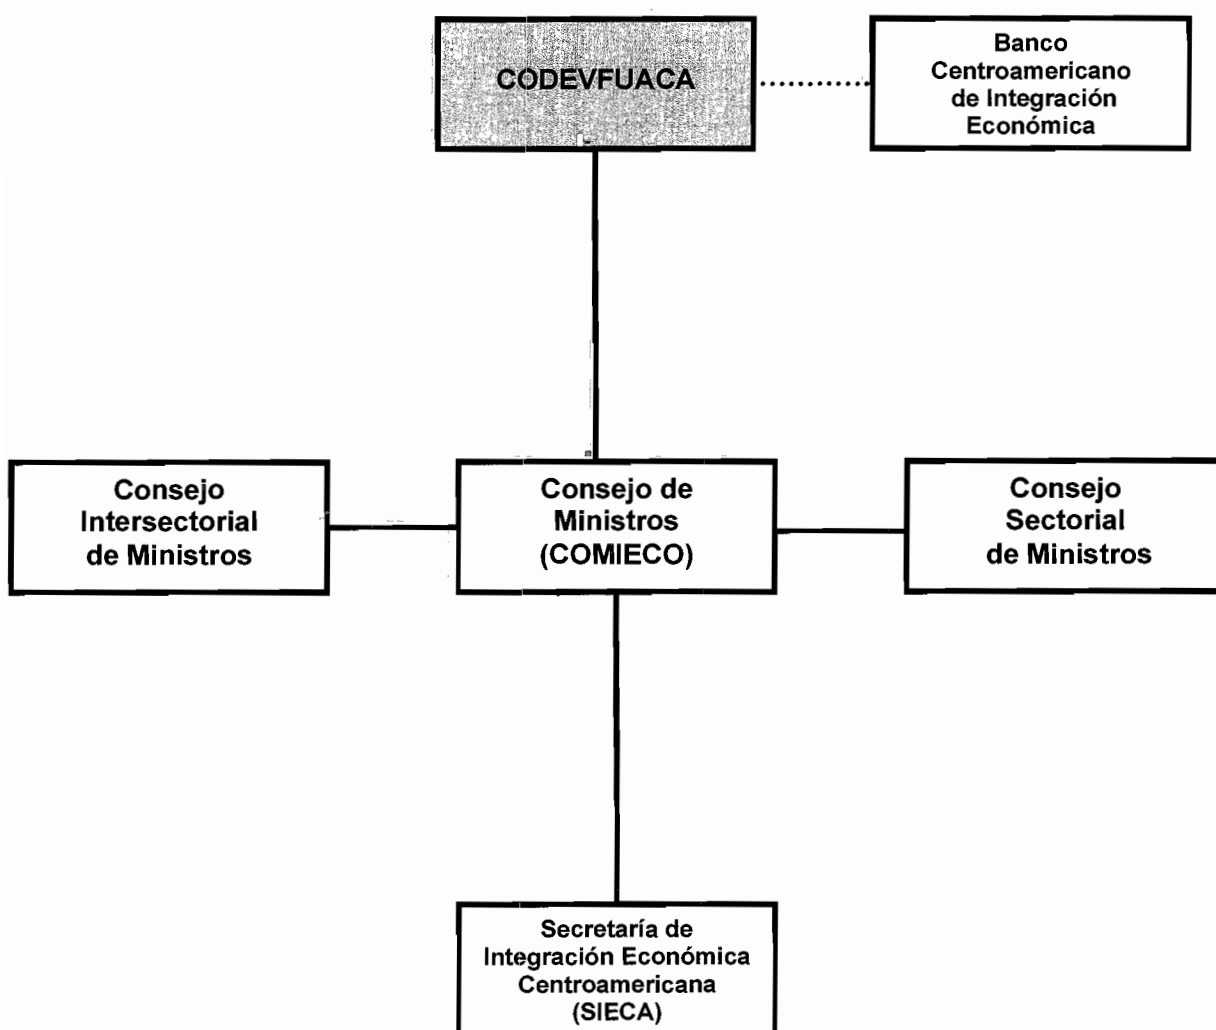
CODEVFUACA

Banco Centroamericano de Integración Económica

Consejo Intersectorial de Ministros

Consejo de Ministros (COMIECO)

Consejo Sectorial de Ministros

Secretaría de Integración Económica Centroamericana (SIECA)